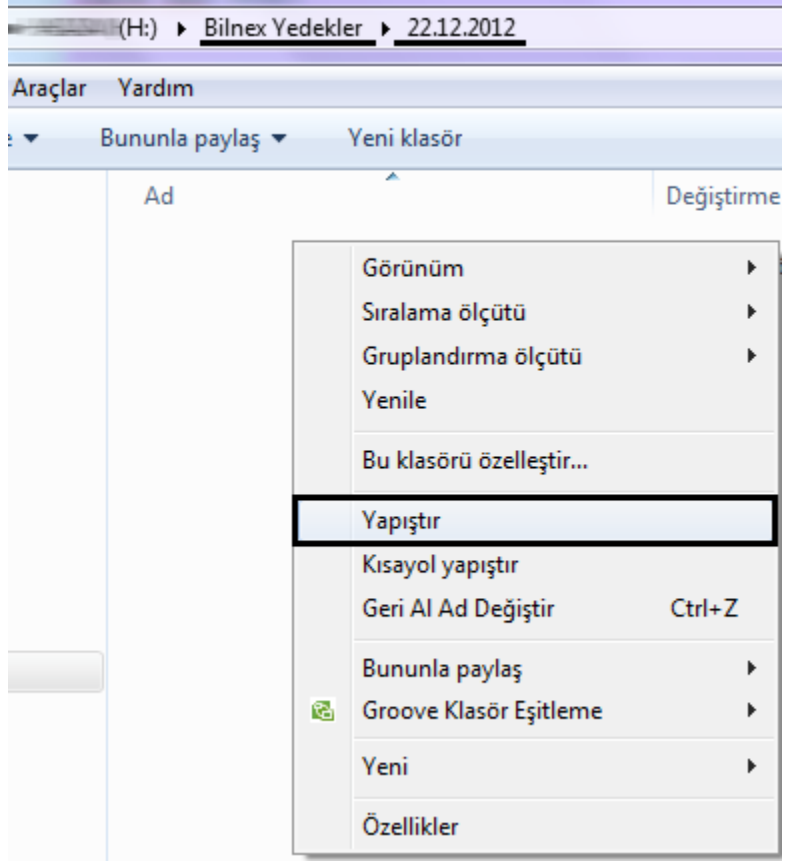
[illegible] (H:) ▸ Bilnex Yedekler ▸ 22.12.2012

Araçlar Yardım

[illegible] ▾ Bununla paylaş ▾ Yeni klasör

Ad

Değiştirme

Görünüm
Sıralama ölçütü
Gruplandırma ölçütü
Yenile

Bu klasörü özelleştir...

Yapıştır
Kısayol yapıştır
Geri Al Ad Değiştir Ctrl+Z

Bununla paylaş
Groove Klasör Eşitleme

Yeni

Özellikler